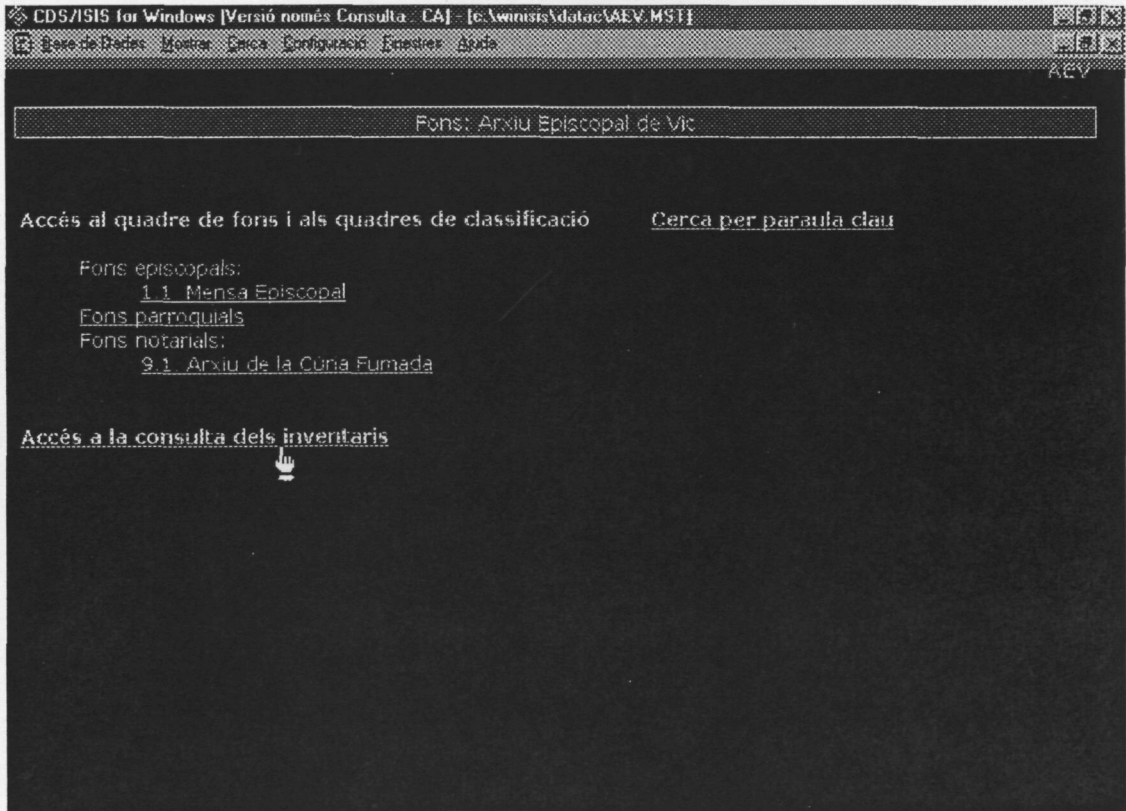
CDS/ISIS for Windows [Versió només Consulta : CA] - [c:\winisis\datac\AEV.MST]

Base de Dades Mostrar Cerca Configuració Finestres Ajuda

AEV

Fons: Arxiu Episcopal de Vic

Accés al quadre de fons i als quadres de classificació

Cerca per paraula clau

Fons episcopals:
1.1. Mensa Episcopal
Fons parroquials
Fons notarials:
9.1. Arxiu de la Cúria Fumada

Accés a la consulta dels inventaris